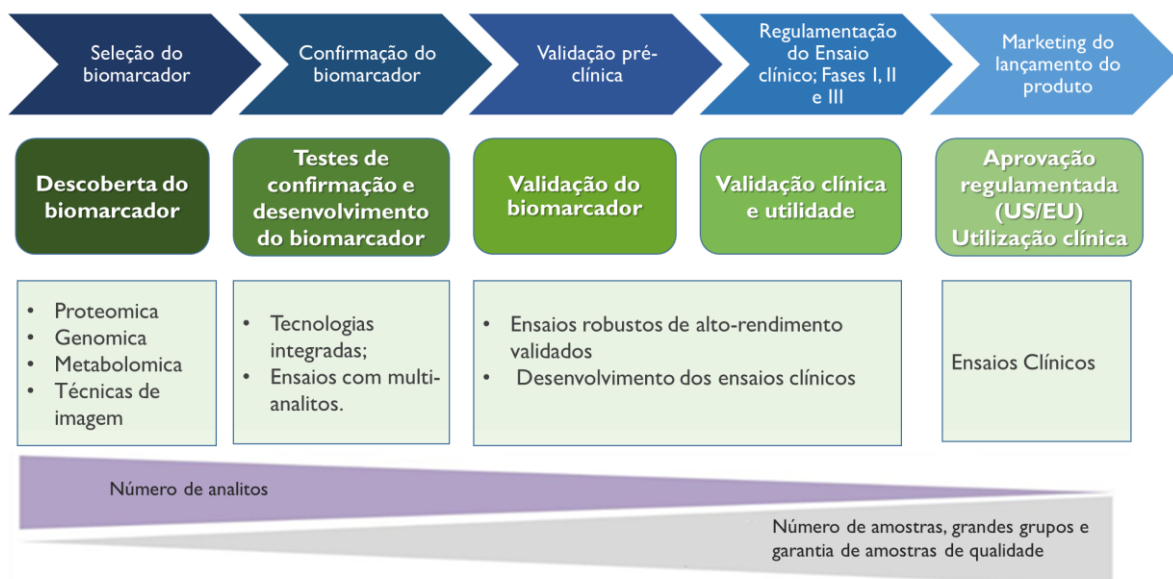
Seleção do biomarcador

Confirmação do biomarcador

Validação pré-clínica

Regulamentação do Ensaio clínico; Fases I, II e III

Marketing do lançamento do produto

Descoberta do biomarcador

Testes de confirmação e desenvolvimento do biomarcador

Validação do biomarcador

Validação clínica e utilidade

Aprovação regulamentada (US/EU) Utilização clínica

- Proteomica
- Genomica
- Metabolomica
- Técnicas de imagem

- Tecnologias integradas;
- Ensaios com multi-analitos.

- Ensaios robustos de alto-rendimento validados
- Desenvolvimento dos ensaios clínicos

Ensaios Clínicos

Número de analitos

Número de amostras, grandes grupos e garantia de amostras de qualidade